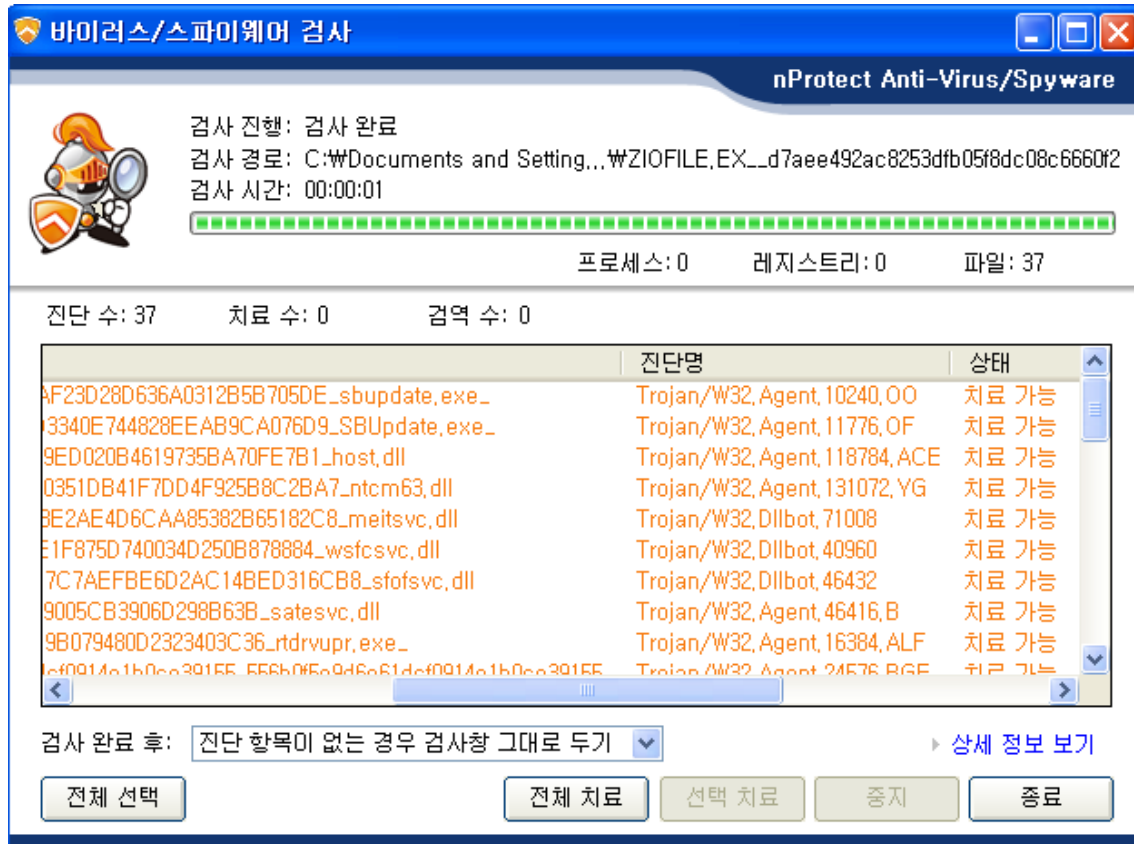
바이러스/스파이웨어 검사

nProtect Anti-Virus/Spyware

검사 진행: 검사 완료
검사 경로: C:₩Documents and Setting...₩ZIOFILE.EX__d7aee492ac8253dfb05f8dc08c6660f2
검사 시간: 00:00:01

프로세스: 0 레지스트리: 0 파일: 37

진단 수: 37 치료 수: 0 검역 수: 0

| | 진단명 | 상태 |
|---|---|---|
| AF23D28D636A0312B5B705DE_sbupdate.exe_ | Trojan/W32.Agent.10240.OO | 치료 가능 |
| 3340E744828EEAB9CA076D9_SBUpdate.exe_ | Trojan/W32.Agent.11776.OF | 치료 가능 |
| 9ED020B4619735BA70FE7B1_host.dll | Trojan/W32.Agent.118784.ACE | 치료 가능 |
| 0351DB41F7DD4F925B8C2BA7_ntcm63.dll | Trojan/W32.Agent.131072.YG | 치료 가능 |
| BE2AE4D6CAA85382B65182C8_meitsvc.dll | Trojan/W32.Dllbot.71008 | 치료 가능 |
| E1F875D740034D250B878884_wsfcsvc.dll | Trojan/W32.Dllbot.40960 | 치료 가능 |
| 7C7AEFBE6D2AC14BED316CB8_sfofsvc.dll | Trojan/W32.Dllbot.46432 | 치료 가능 |
| 9005CB3906D298B63B_satesvc.dll | Trojan/W32.Agent.46416.B | 치료 가능 |
| 9B079480D2323403C36_rtdrvupr.exe_ | Trojan/W32.Agent.16384.ALF | 치료 가능 |
| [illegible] | Trojan/W32.Agent.24576.BGE | 치료 가능 |

검사 완료 후: 진단 항목이 없는 경우 검사창 그대로 두기

상세 정보 보기

전체 선택 전체 치료 선택 치료 중지 종료